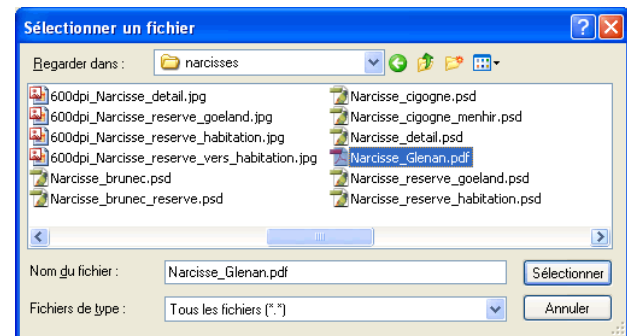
Sélectionner un fichier

Regarder dans : narcisses

600dpi_Narcisse_detail.jpg
600dpi_Narcisse_reserve_goeland.jpg
600dpi_Narcisse_reserve_habitation.jpg
600dpi_Narcisse_reserve_vers_habitation.jpg
Narcisse_brunec.psd
Narcisse_brunec_reserve.psd

Narcisse_cigogne.psd
Narcisse_cigogne_menhir.psd
Narcisse_detail.psd
Narcisse_Glenan.pdf
Narcisse_reserve_goeland.psd
Narcisse_reserve_habitation.psd

Nom du fichier : Narcisse_Glenan.pdf
Sélectionner

Fichiers de type : Tous les fichiers (*.*)
Annuler